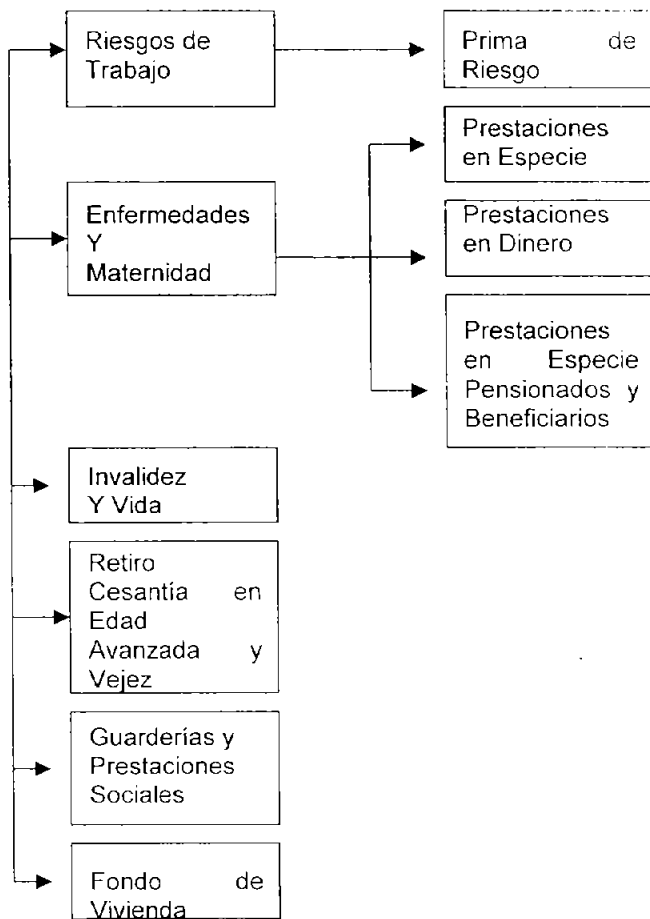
Riesgos de Trabajo

Prima de Riesgo

Prestaciones en Especie

Enfermedades Y Maternidad

Prestaciones en Dinero

Prestaciones en Especie Pensionados y Beneficiarios

Invalidez Y Vida

Retiro Cesantía en Edad Avanzada y Vejez

Guarderías y Prestaciones Sociales

Fondo de Vivienda